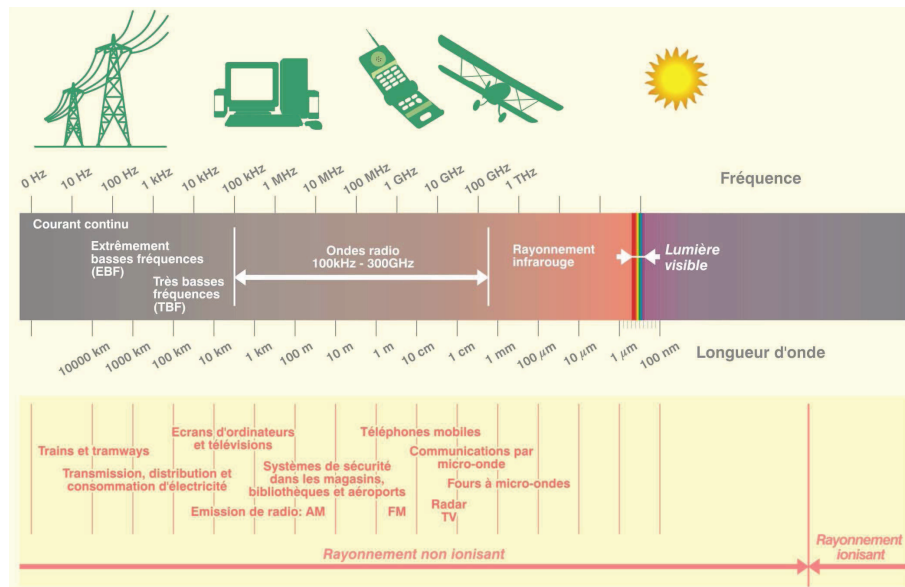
0 Hz
10 Hz
100 Hz
1 kHz
10 kHz
100 kHz
1 MHz
10 MHz
100 MHz
1 GHz
10 GHz
100 GHz
1 THz

Fréquence

Courant continu

Extrêmement basses fréquences (EBF)

Très basses fréquences (TBF)

Ondes radio 100kHz - 300GHz

Rayonnement infrarouge

Lumière visible

10000 km
1000 km
100 km
10 km
1 km
100 m
10 m
1 m
10 cm
1 cm
1 mm
100 $\mu$m
10 $\mu$m
1 $\mu$m
100 nm

Longueur d'onde

Trains et tramways

Transmission, distribution et consommation d'électricité

Ecrans d'ordinateurs et télévisions

Emission de radio: AM

Systèmes de sécurité dans les magasins, bibliothèques et aéroports

FM

Téléphones mobiles

Communications par micro-onde

Fours à micro-ondes

Radar

TV

Rayonnement non ionisant

Rayonnement ionisant